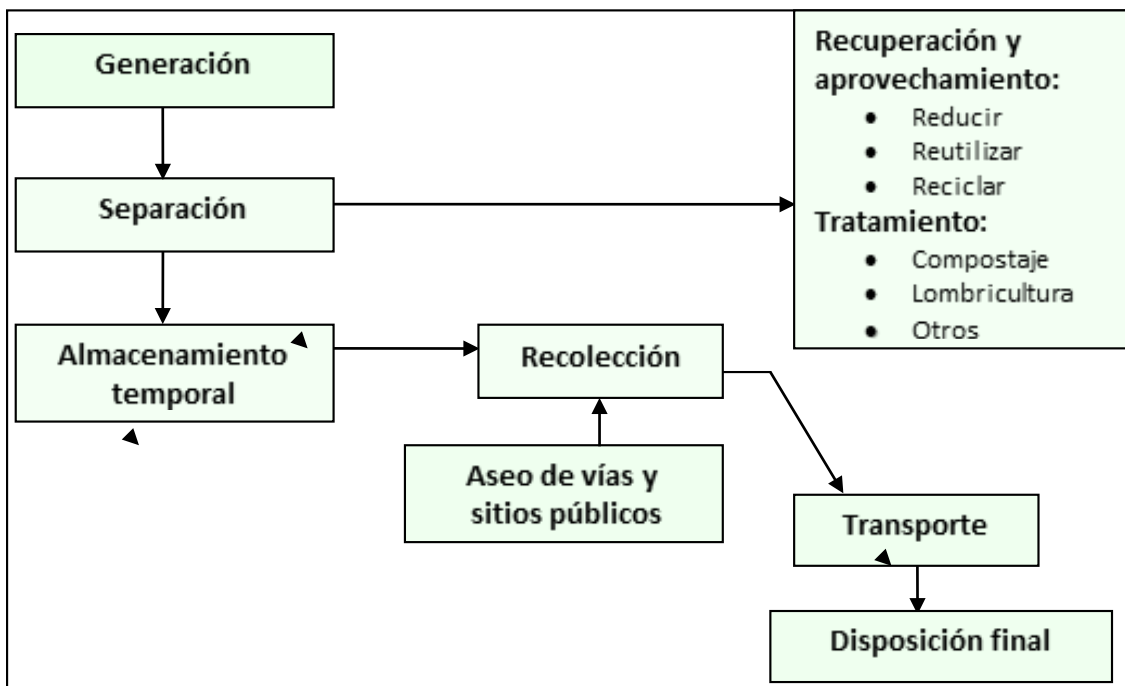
Generación

Separación

Almacenamiento temporal

Recolección

Aseo de vías y sitios públicos

Transporte

Disposición final

Recuperación y aprovechamiento:
- Reducir
- Reutilizar
- Reciclar

Tratamiento:
- Compostaje
- Lombricultura
- Otros